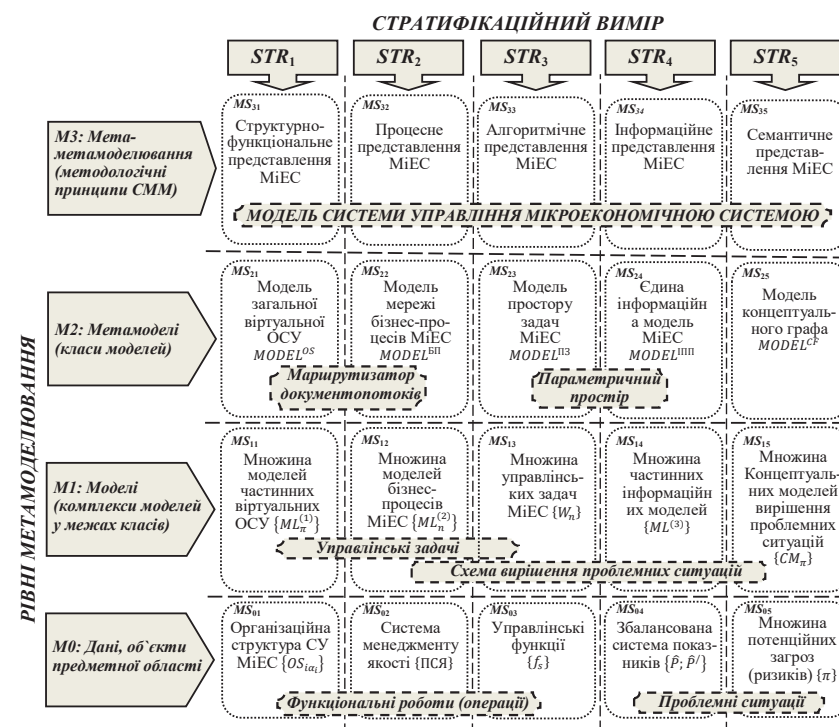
СТРАТИФІКАЦІЙНИЙ ВИМІР

$STR_1$ $STR_2$ $STR_3$ $STR_4$ $STR_5$

РІВНІ МЕТАМОДЕЛЮВАННЯ

M3: Мета-метамоделювання (методологічні принципи СММ)

$MS_{31}$ Структурно-функціональне представлення МіЕС

$MS_{32}$ Процесне представлення МіЕС

$MS_{33}$ Алгоритмічне представлення МіЕС

$MS_{34}$ Інформаційне представлення МіЕС

$MS_{35}$ Семантичне представлення МіЕС

МОДЕЛЬ СИСТЕМИ УПРАВЛІННЯ МІКРОЕКОНОМІЧНОЮ СИСТЕМОЮ

M2: Метамоделі (класи моделей)

$MS_{21}$ Модель загальної віртуальної ОСУ $MODEL^{OS}$

$MS_{22}$ Модель мережі бізнес-процесів МіЕС $MODEL^{БП}$

$MS_{23}$ Модель простору задач МіЕС $MODEL^{ПЗ}$

$MS_{24}$ Єдина інформаційна модель МіЕС $MODEL^{ІІП}$

$MS_{25}$ Модель концептуального графа $MODEL^{CF}$

Маршрутизатор документопотоків

Параметричний простір

M1: Моделі (комплекси моделей у межах класів)

$MS_{11}$ Множина моделей частинних віртуальних ОСУ $\{ML_{\pi}^{(1)}\}$

$MS_{12}$ Множина моделей бізнес-процесів МіЕС $\{ML_{\pi}^{(2)}\}$

$MS_{13}$ Множина управлінських задач МіЕС $\{W_n\}$

$MS_{14}$ Множина частинних інформаційних моделей $\{ML^{(3)}\}$

$MS_{15}$ Множина Концептуальних моделей вирішення проблемних ситуацій $\{CM_{\pi}\}$

Управлінські задачі

Схема вирішення проблемних ситуацій

M0: Дані, об`єкти предметної області

$MS_{01}$ Організаційна структура СУ МіЕС $\{OS_{i\alpha_i}\}$

$MS_{02}$ Система менеджменту якості {ПСЯ}

$MS_{03}$ Управлінські функції $\{f_s\}$

$MS_{04}$ Збалансована система показників $\{\hat{P}; \hat{P}'\}$

$MS_{05}$ Множина потенційних загроз (ризиків) $\{\pi\}$

Функціональні роботи (операції)

Проблемні ситуації